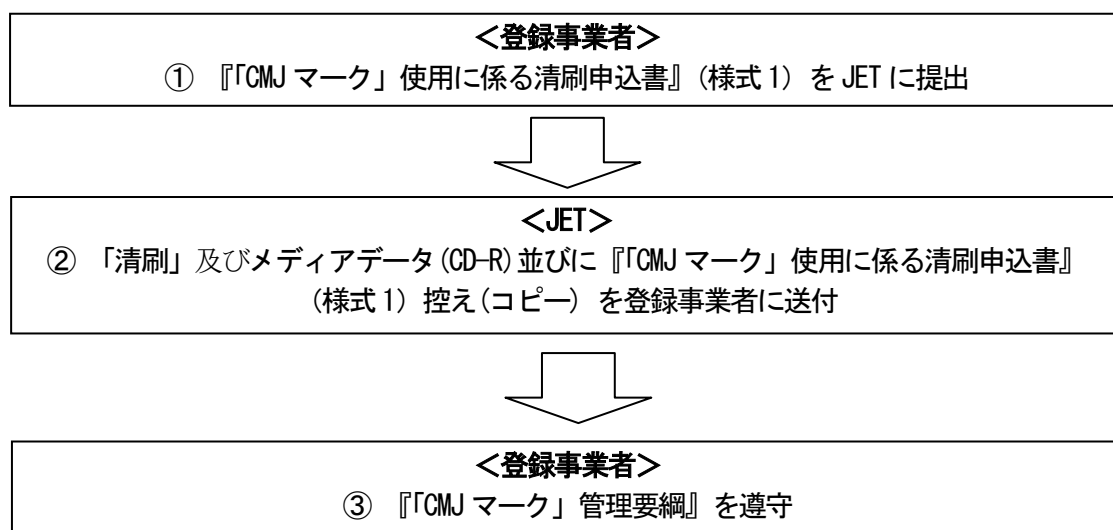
<登録事業者>
① 『「CMJ マーク」使用に係る清刷申込書』(様式 1) を JET に提出

<JET>
② 「清刷」及びメディアデータ (CD-R) 並びに『「CMJ マーク」使用に係る清刷申込書』(様式 1) 控え (コピー) を登録事業者に送付

<登録事業者>
③ 『「CMJ マーク」管理要綱』を遵守